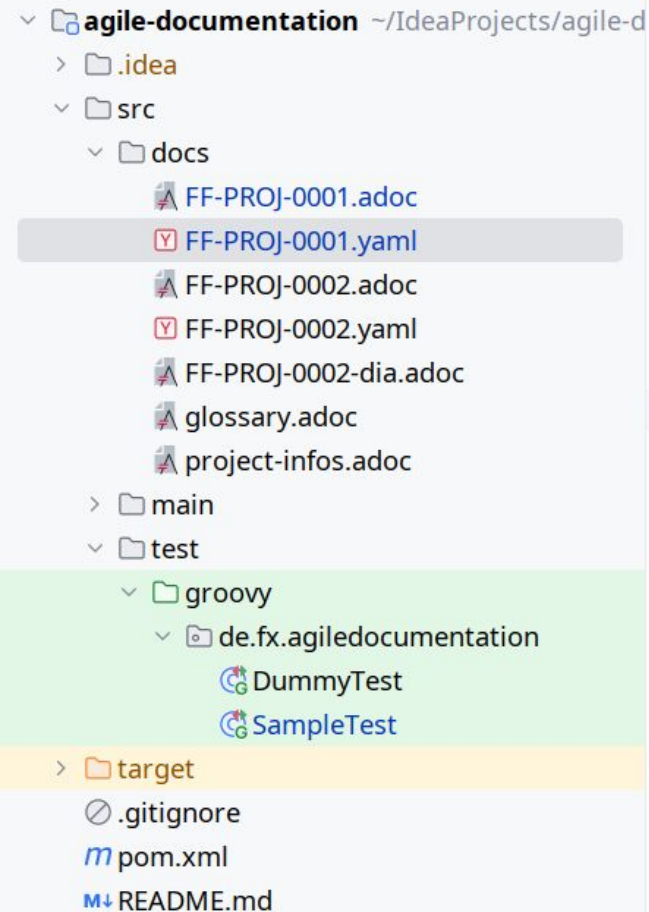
agile-documentation ~/IdeaProjects/agile-d
.idea
src
docs
FF-PROJ-0001.adoc
FF-PROJ-0001.yaml
FF-PROJ-0002.adoc
FF-PROJ-0002.yaml
FF-PROJ-0002-dia.adoc
glossary.adoc
project-infos.adoc
main
test
groovy
de.fx.agiledocumentation
DummyTest
SampleTest
target
.gitignore
pom.xml
README.md